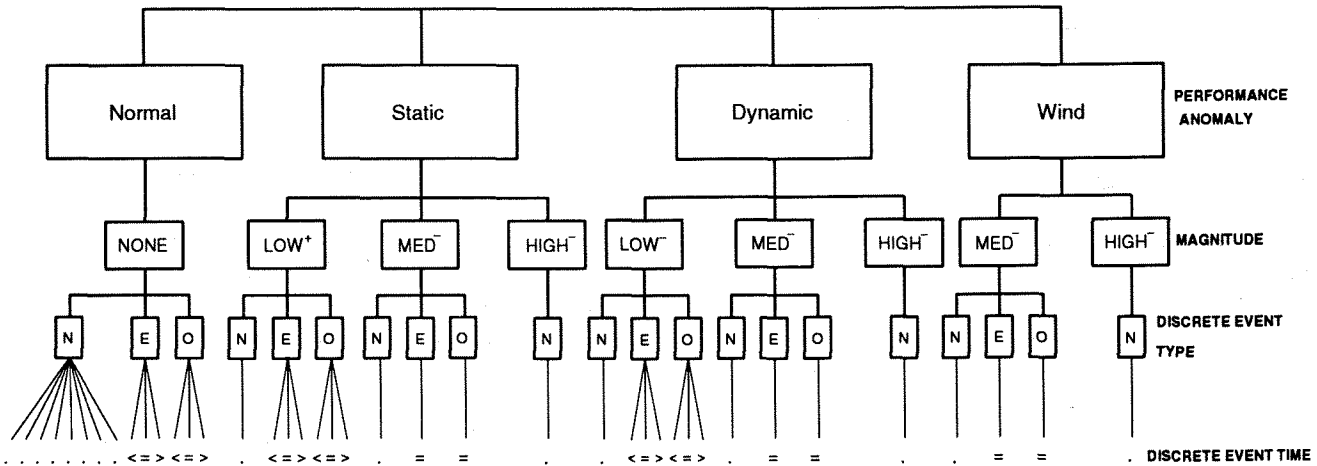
Normal
Static
Dynamic
Wind
PERFORMANCE ANOMALY

NONE
LOW$^+$
MED$^-$
HIGH$^-$
LOW$^-$
MED$^-$
HIGH$^-$
MED$^-$
HIGH$^-$
MAGNITUDE

N E O
N E O
N E O
N
N E O
N E O
N
N E O
N
DISCRETE EVENT TYPE

. . . . . . . . < = > < = > . < = > < = > . = = . . < = > < = > . = = . . = = . DISCRETE EVENT TIME